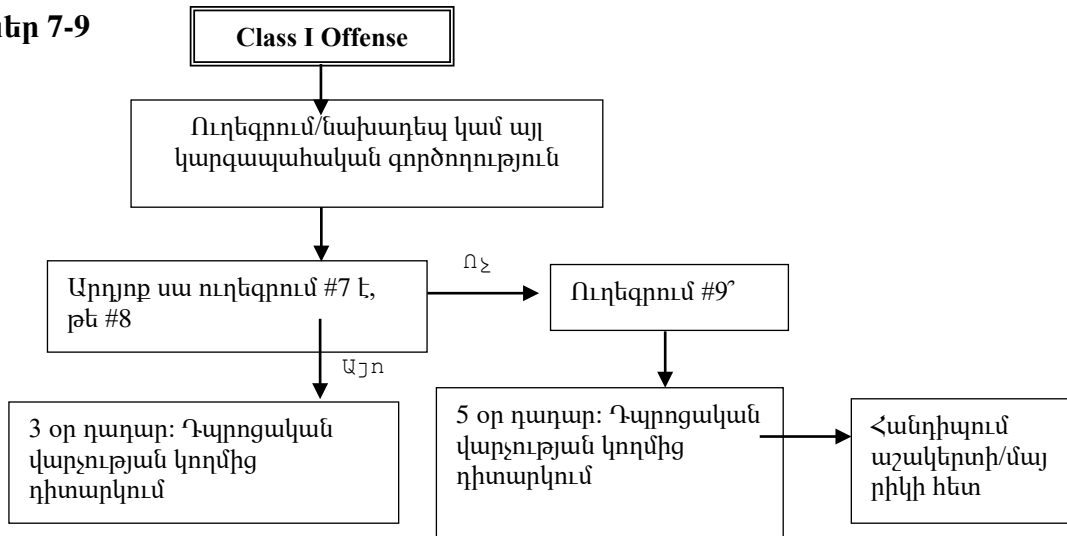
եր 7-9

Class I Offense

Ուղեգրում/նախազեպ կամ այլ կարգապահական գործողություն

Արդյոք սա ուղեգրում #7 է, թե #8

Ոչ

Ուղեգրում #9՞

Այո

3 օր դադար: Դպրոցական վարչության կողմից դիտարկում

5 օր դադար: Դպրոցական վարչության կողմից դիտարկում

Հանդիպում աշակերտի/մայրիկի հետ